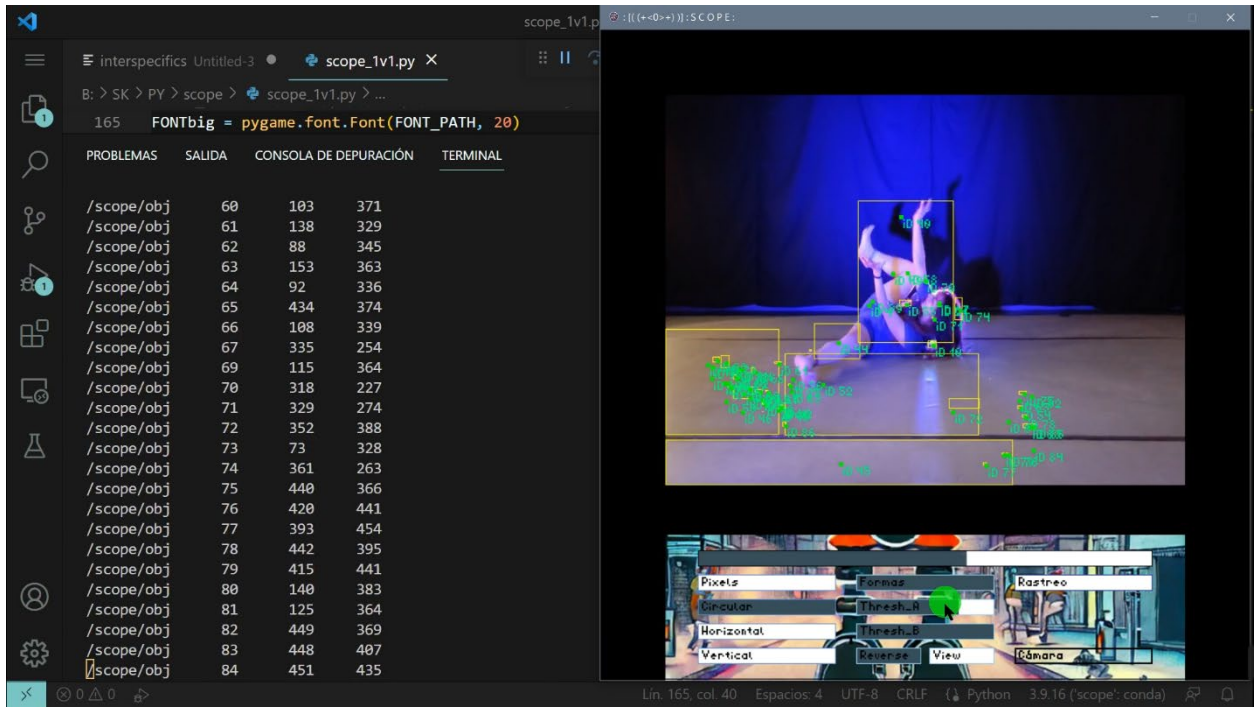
scope_1v1.p

:[((+<0>+))]:SCOPE:

interspecifics Untitled-3 ● scope_1v1.py ×

B: > SK > PY > scope > scope_1v1.py > ...

165 FONTbig = pygame.font.Font(FONT_PATH, 20)

PROBLEMAS SALIDA CONSOLA DE DEPURACIÓN TERMINAL

| | | | |
|---|---|---|---|
| /scope/obj | 60 | 103 | 371 |
| /scope/obj | 61 | 138 | 329 |
| /scope/obj | 62 | 88 | 345 |
| /scope/obj | 63 | 153 | 363 |
| /scope/obj | 64 | 92 | 336 |
| /scope/obj | 65 | 434 | 374 |
| /scope/obj | 66 | 108 | 339 |
| /scope/obj | 67 | 335 | 254 |
| /scope/obj | 69 | 115 | 364 |
| /scope/obj | 70 | 318 | 227 |
| /scope/obj | 71 | 329 | 274 |
| /scope/obj | 72 | 352 | 388 |
| /scope/obj | 73 | 73 | 328 |
| /scope/obj | 74 | 361 | 263 |
| /scope/obj | 75 | 440 | 366 |
| /scope/obj | 76 | 420 | 441 |
| /scope/obj | 77 | 393 | 454 |
| /scope/obj | 78 | 442 | 395 |
| /scope/obj | 79 | 415 | 441 |
| /scope/obj | 80 | 140 | 383 |
| /scope/obj | 81 | 125 | 364 |
| /scope/obj | 82 | 449 | 369 |
| /scope/obj | 83 | 448 | 407 |
| /scope/obj | 84 | 451 | 435 |

iD 40 iD 74 iD 46 iD 50 iD 84 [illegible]

Pixels Formas Rastreo
Circular Thresh_A
Horizontal Thresh_B
Vertical Reverse View Cámara

⊗ 0 ⚠ 0

Lín. 165, col. 40 Espacios: 4 UTF-8 CRLF Python 3.9.16 ('scope': conda)